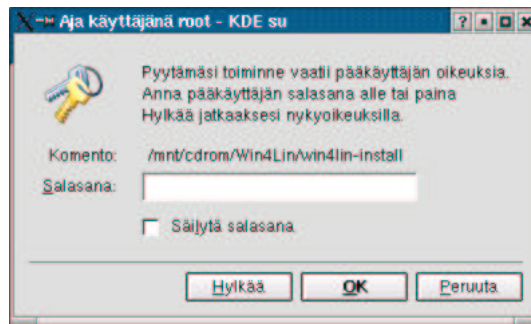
Aja käyttäjänä root - KDE su

Pyytämäsi toiminne vaatii pääkäyttäjän oikeuksia. Anna pääkäyttäjän salasana alle tai paina Hylkää jatkaaksesi nykyoikeuksilla.

Komento: /mnt/cdrom/Win4Lin/win4lin-install

Salasana:

Säilytä salasana

Hylkää OK Peruuta